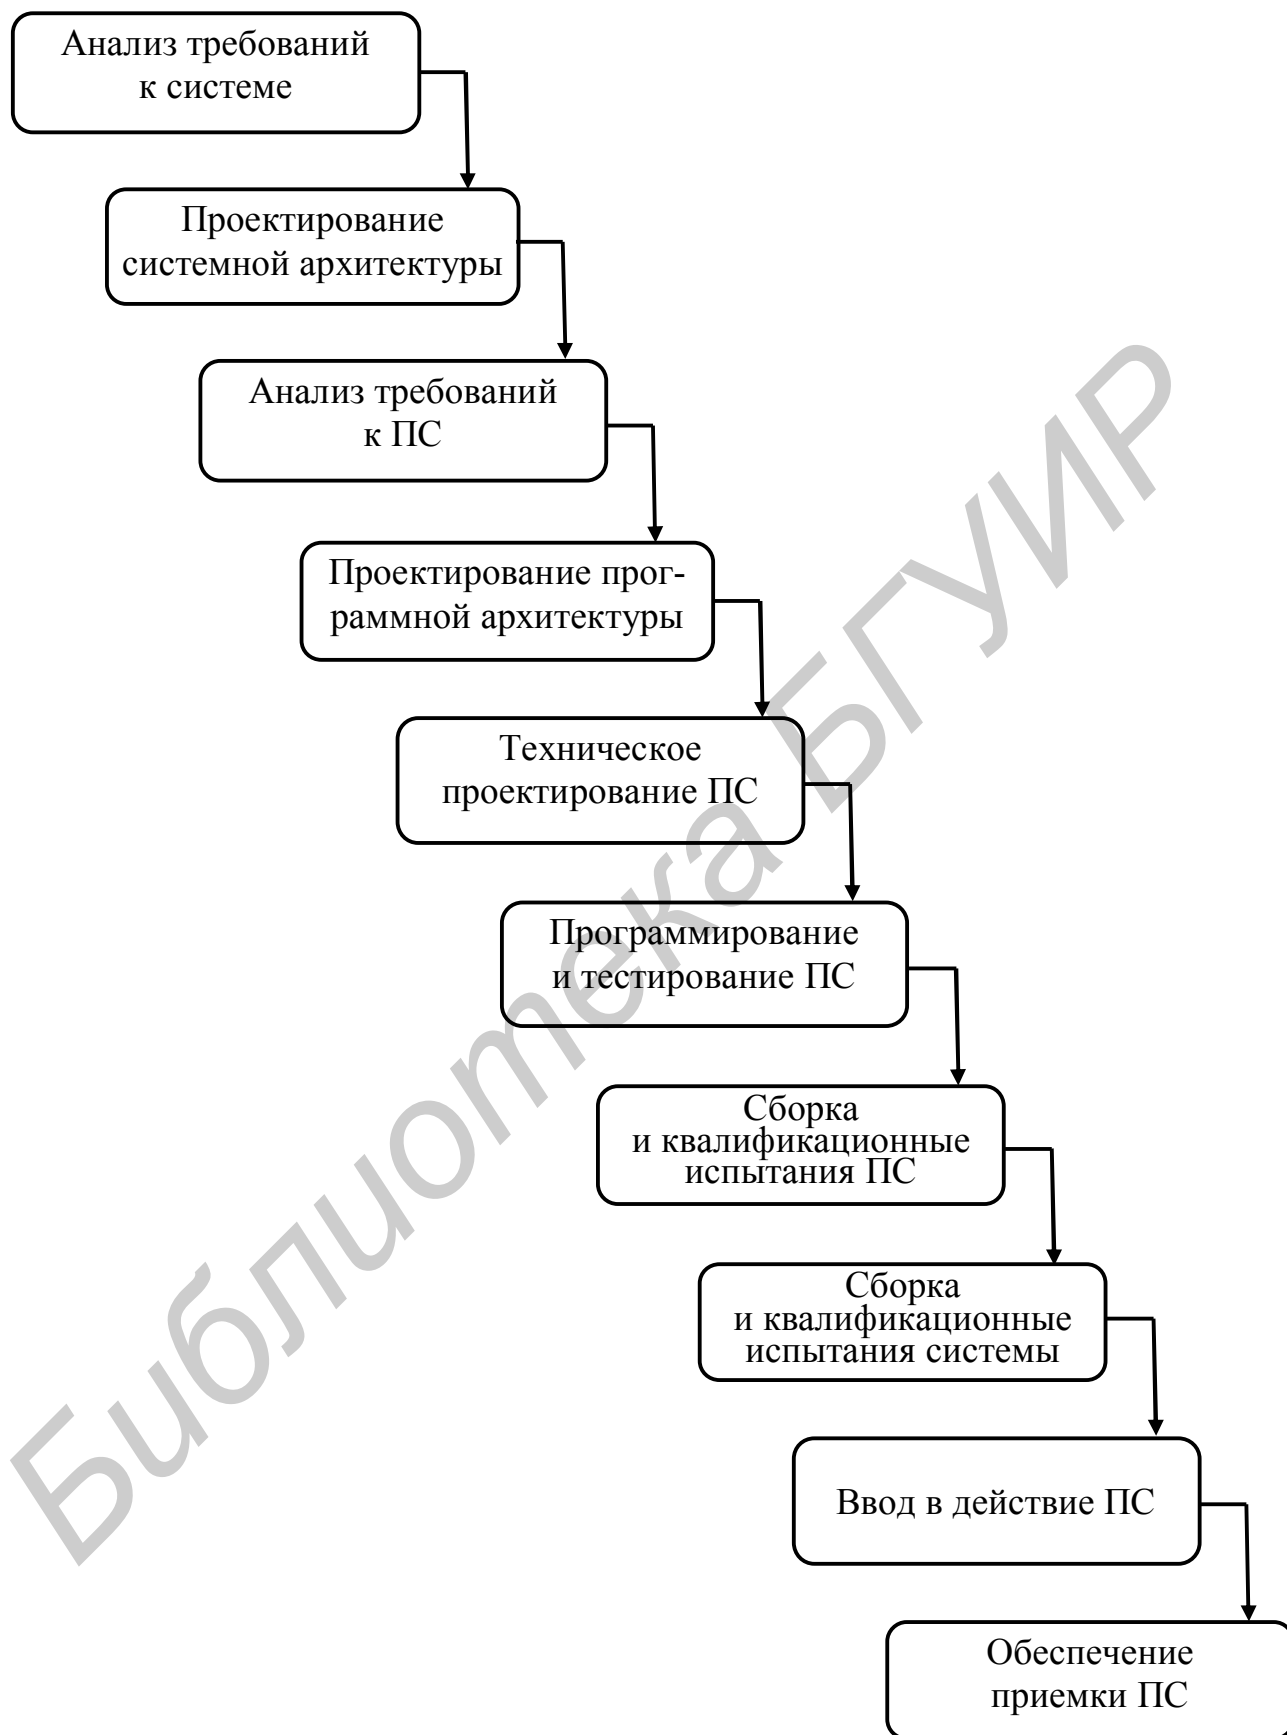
Анализ требований к системе

Проектирование системной архитектуры

Анализ требований к ПС

Проектирование программной архитектуры

Техническое проектирование ПС

Программирование и тестирование ПС

Сборка и квалификационные испытания ПС

Сборка и квалификационные испытания системы

Ввод в действие ПС

Обеспечение приемки ПС

Библиотека БГУИР